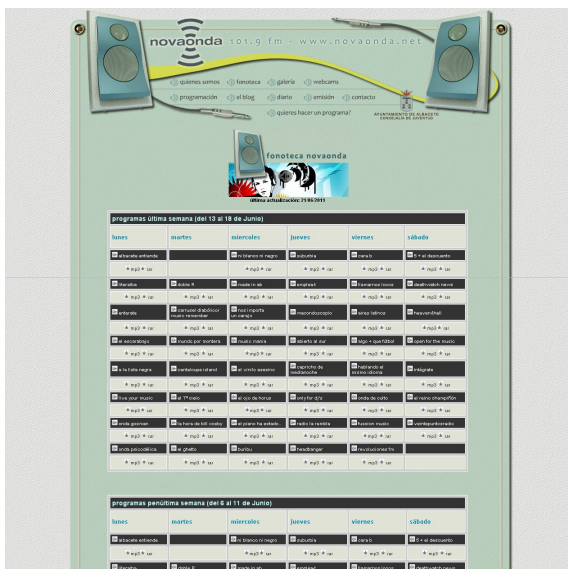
novaonda 101.9 fm - www.novaonda.net

quienes somos | fonoteca | galería | webcams

programación | el blog | diario | emisión | contacto

quieres hacer un programa?

AYUNTAMIENTO DE ALBACETE CONCEJALÍA DE JUVENTUD

fonoteca novaonda

última actualización: 21/06/2011

programas última semana (del 13 al 18 de Junio)

| lunes | martes | miercoles | jueves | viernes | sábado |
|---|---|---|---|---|---|
| albacete ambiente | | ni blanco ni negro | suburbia | cara b | 5 + el descuento |
| mp3 ivo | | mp3 ivo | mp3 ivo | mp3 ivo | mp3 ivo |
| literatos | doble R | made in ab | ampheat | tenemos tocos | deathwatch nevra |
| mp3 ivo | mp3 ivo | mp3 ivo | mp3 ivo | mp3 ivo | mp3 ivo |
| entarate | carrusel diabólico/ music remember | nos importa un rango | macondoscopio | erez felinos | heaven&hell |
| mp3 ivo | mp3 ivo | mp3 ivo | mp3 ivo | mp3 ivo | mp3 ivo |
| el escarabajo | sounds por sonora | music mania | abierto al sur | lego + que fútbol | open for the music |
| mp3 ivo | mp3 ivo | mp3 ivo | mp3 ivo | mp3 ivo | mp3 ivo |
| a la fiota negra | cantaloupe island | el vinilo asesino | capricho de medianoche | hablando al mismo idioma | integrate |
| mp3 ivo | mp3 ivo | mp3 ivo | mp3 ivo | mp3 ivo | mp3 ivo |
| live your music | el 7º cielo | el ojo de horus | only for dj's | onda de culto | el reino champiñón |
| mp3 ivo | mp3 ivo | mp3 ivo | mp3 ivo | mp3 ivo | mp3 ivo |
| onda groove | la hora de bill cosby | el piano ha estado... | radio la rambla | fussion music | vamiloquotaoreido |
| mp3 ivo | mp3 ivo | mp3 ivo | mp3 ivo | mp3 ivo | mp3 ivo |
| onda psicodélica | el ghetto | bulliou | headbanger | revoluciones fm | |
| mp3 ivo | mp3 ivo | mp3 ivo | mp3 ivo | mp3 ivo | |

programas penúltima semana (del 6 al 11 de Junio)

| lunes | martes | miercoles | jueves | viernes | sábado |
|---|---|---|---|---|---|
| albacete ambiente | | ni blanco ni negro | suburbia | cara b | 5 + el descuento |
| mp3 ivo | | mp3 ivo | mp3 ivo | mp3 ivo | mp3 ivo |
| literatos | doble R | made in ab | ampheat | tenemos tocos | deathwatch nevra |